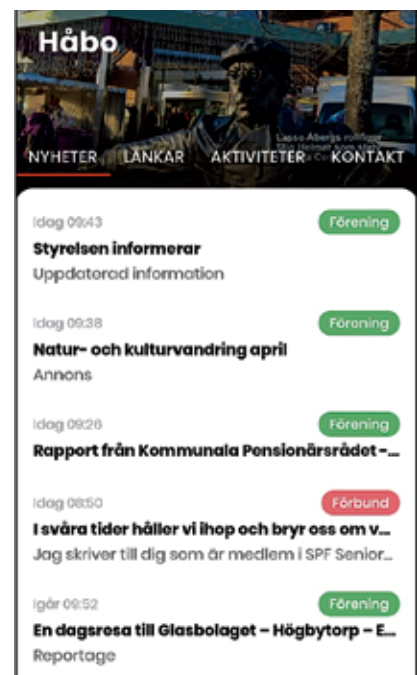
Håbo

Lasse Åbergs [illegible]

NYHETER LÄNKAR AKTIVITETER KONTAKT

Idag 09:43
Förening
Styrelsen informerar
Uppdaterad information

Idag 09:38
Förening
Natur- och kulturvandring april
Annons

Idag 09:26
Förening
Rapport från Kommunala Pensionärsrådet -...

Idag 08:50
Förbund
I svåra tider håller vi ihop och bryr oss om v...
Jag skriver till dig som är medlem i SPF Senior...

Igår 09:52
Förening
En dagsresa till Glasbolaget – Högbytorp – E...
Reportage